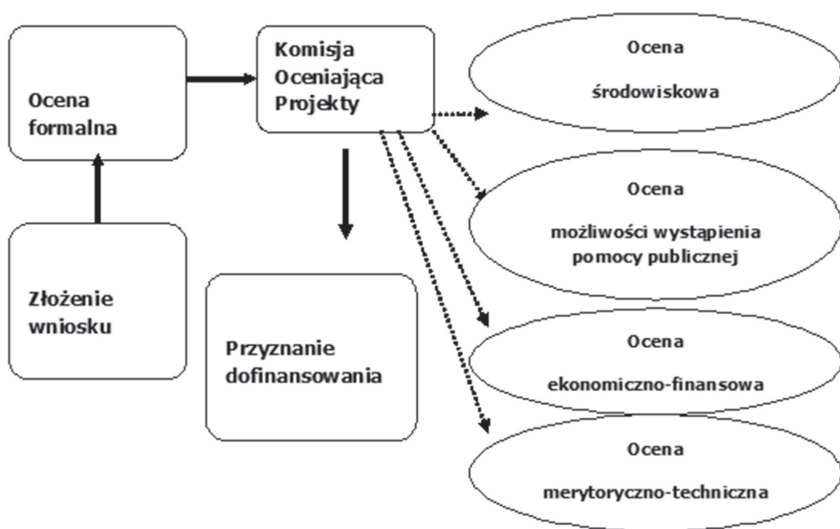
Ocena formalna

Komisja Oceniająca Projekty

Ocena środowiskowa

Ocena możliwości wystąpienia pomocy publicznej

Złożenie wniosku

Przyznanie dofinansowania

Ocena ekonomiczno-finansowa

Ocena merytoryczno-techniczna